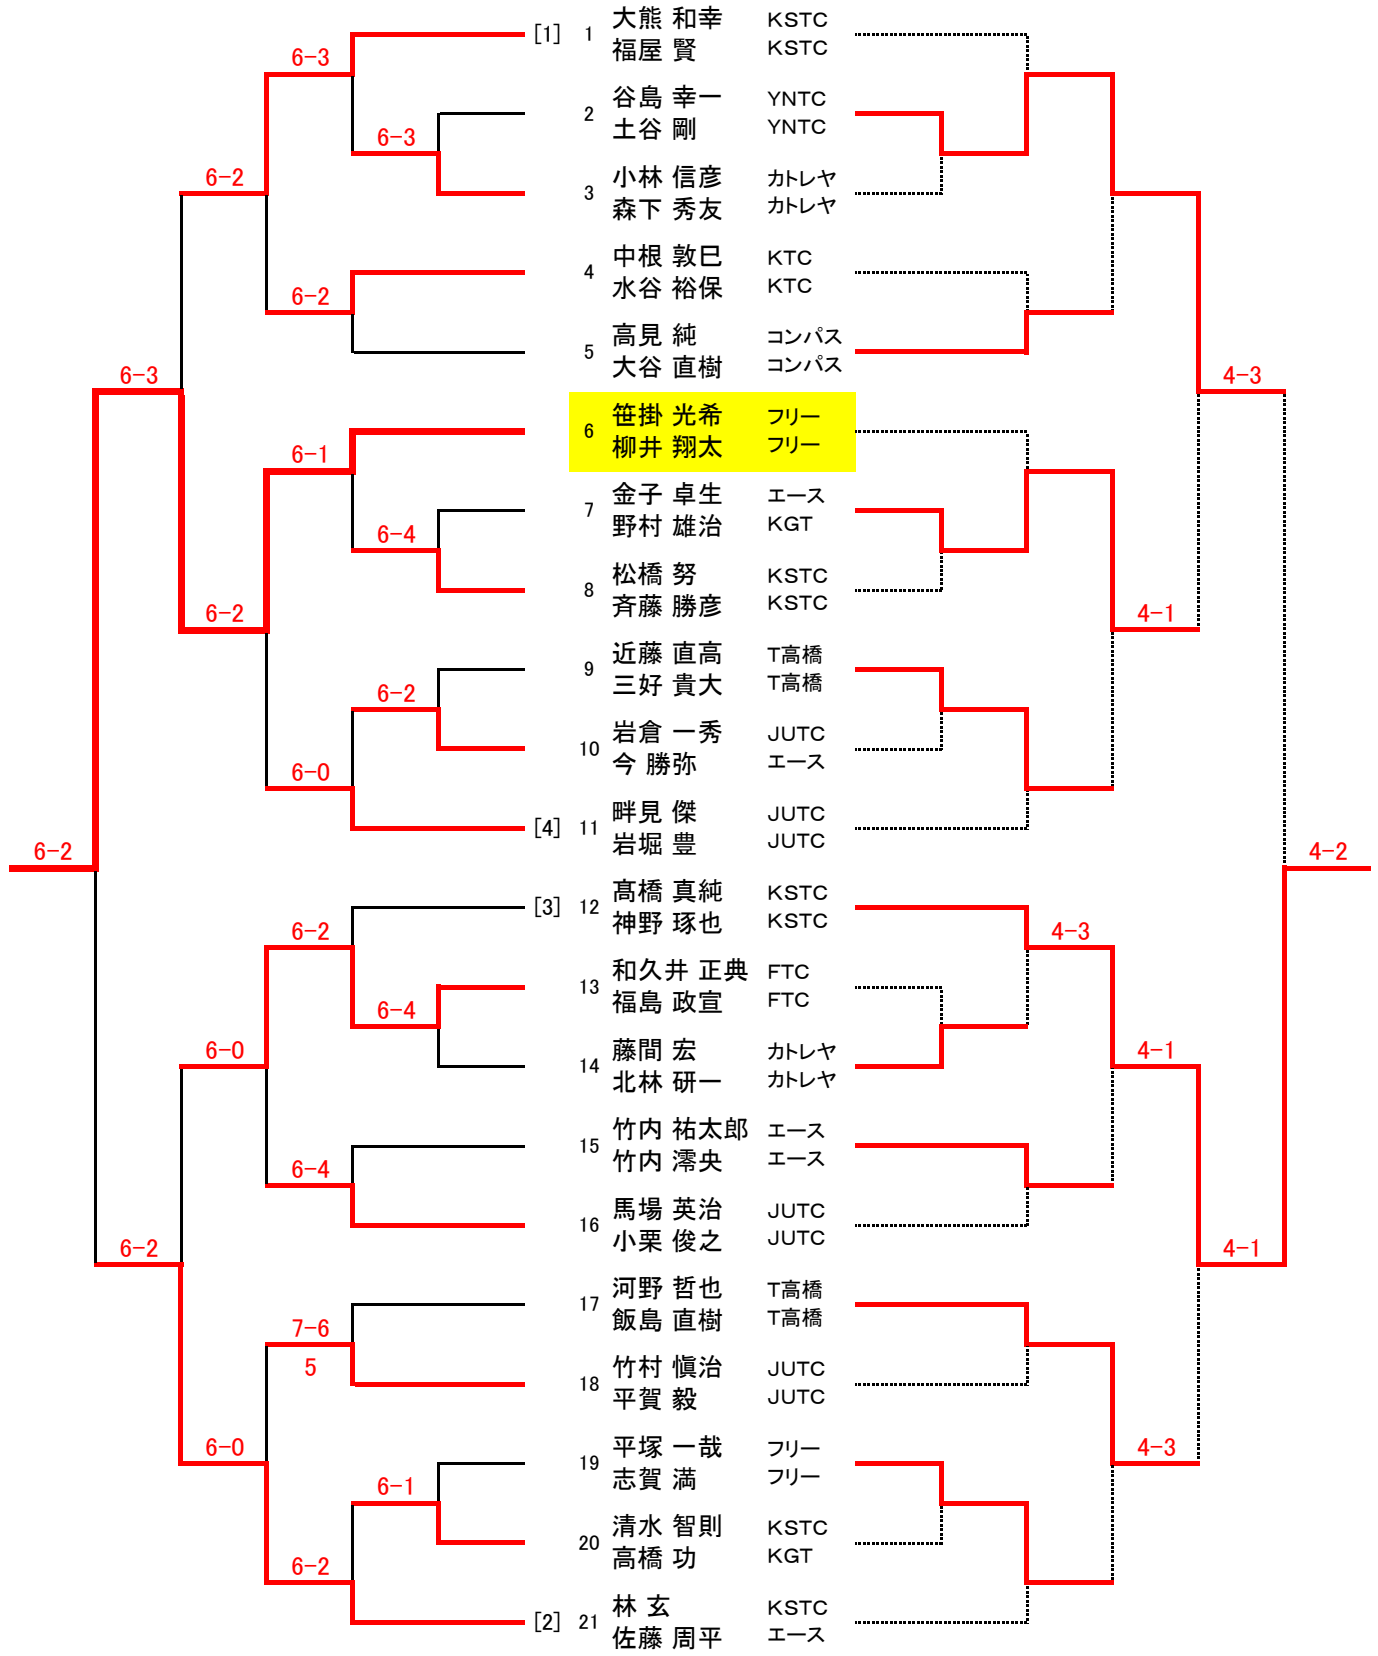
| | No. | Name | Club |
|---|---|---|---|
| [1] | 1 | 大熊 和幸<br>福屋 賢 | KSTC<br>KSTC |
| | 2 | 谷島 幸一<br>土谷 剛 | YNTC<br>YNTC |
| | 3 | 小林 信彦<br>森下 秀友 | カトレヤ<br>カトレヤ |
| | 4 | 中根 敦巳<br>水谷 裕保 | KTC<br>KTC |
| | 5 | 高見 純<br>大谷 直樹 | コンパス<br>コンパス |
| | 6 | 笹掛 光希<br>柳井 翔太 | フリー<br>フリー |
| | 7 | 金子 卓生<br>野村 雄治 | エース<br>KGT |
| | 8 | 松橋 努<br>斉藤 勝彦 | KSTC<br>KSTC |
| | 9 | 近藤 直高<br>三好 貴大 | T高橋<br>T高橋 |
| | 10 | 岩倉 一秀<br>今 勝弥 | JUTC<br>エース |
| [4] | 11 | 畔見 傑<br>岩堀 豊 | JUTC<br>JUTC |
| [3] | 12 | 髙橋 真純<br>神野 琢也 | KSTC<br>KSTC |
| | 13 | 和久井 正典<br>福島 政宣 | FTC<br>FTC |
| | 14 | 藤間 宏<br>北林 研一 | カトレヤ<br>カトレヤ |
| | 15 | 竹内 祐太郎<br>竹内 澪央 | エース<br>エース |
| | 16 | 馬場 英治<br>小栗 俊之 | JUTC<br>JUTC |
| | 17 | 河野 哲也<br>飯島 直樹 | T高橋<br>T高橋 |
| | 18 | 竹村 愼治<br>平賀 毅 | JUTC<br>JUTC |
| | 19 | 平塚 一哉<br>志賀 満 | フリー<br>フリー |
| | 20 | 清水 智則<br>高橋 功 | KSTC<br>KGT |
| [2] | 21 | 林 玄<br>佐藤 周平 | KSTC<br>エース |

6-3
6-3
6-2
6-2
6-3
6-1
6-4
6-2
6-2
6-0
6-2
6-2
6-4
6-0
6-4
6-2
7-6
5
6-0
6-1
6-2

4-3
4-1
4-2
4-3
4-1
4-1
4-3